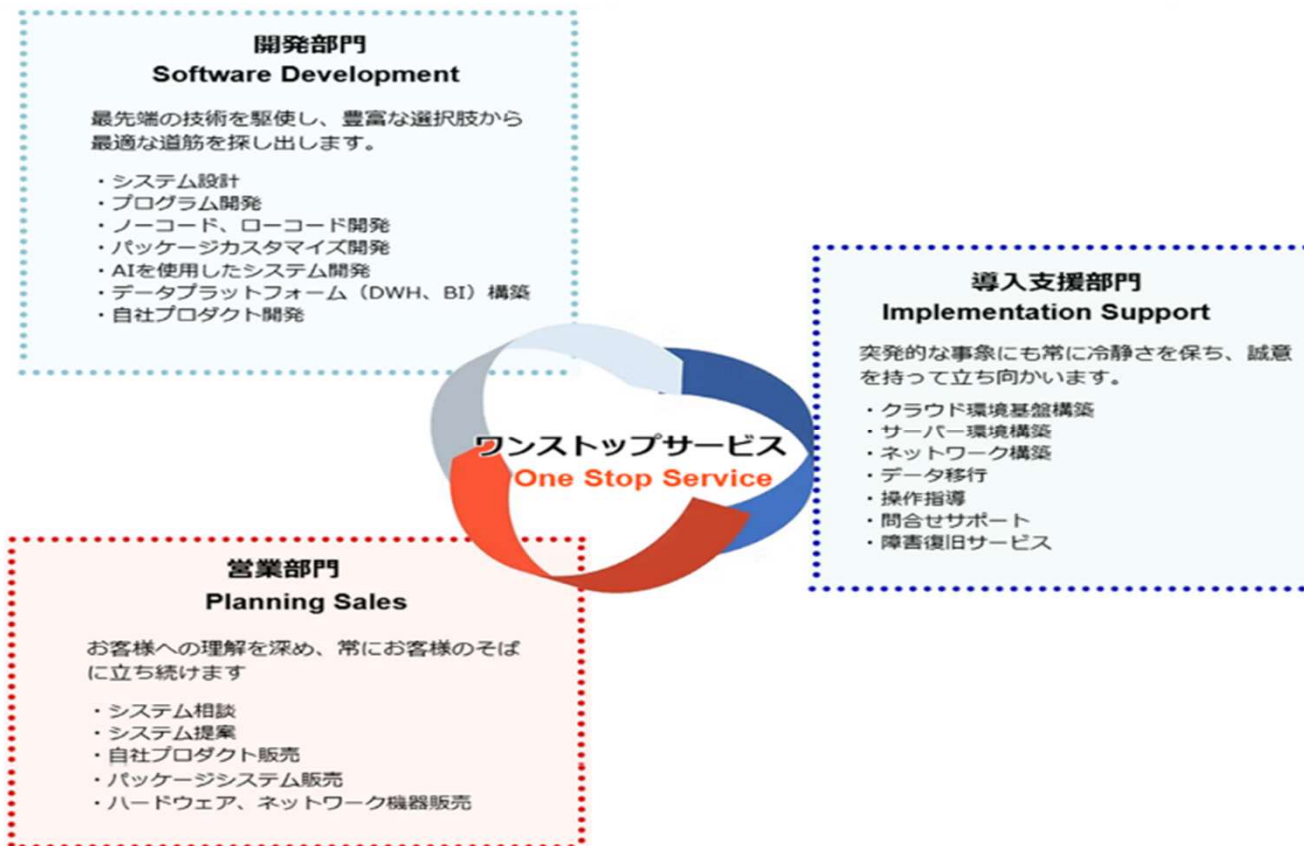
開発部門
Software Development

最先端の技術を駆使し、豊富な選択肢から最適な道筋を探し出します。

・システム設計
・プログラム開発
・ノーコード、ローコード開発
・パッケージカスタマイズ開発
・AIを使用したシステム開発
・データプラットフォーム（DWH、BI）構築
・自社プロダクト開発

導入支援部門
Implementation Support

突発的な事象にも常に冷静さを保ち、誠意を持って立ち向かいます。

・クラウド環境基盤構築
・サーバー環境構築
・ネットワーク構築
・データ移行
・操作指導
・問合せサポート
・障害復旧サービス

ワンストップサービス
One Stop Service

営業部門
Planning Sales

お客様への理解を深め、常にお客様のそばに立ち続けます

・システム相談
・システム提案
・自社プロダクト販売
・パッケージシステム販売
・ハードウェア、ネットワーク機器販売